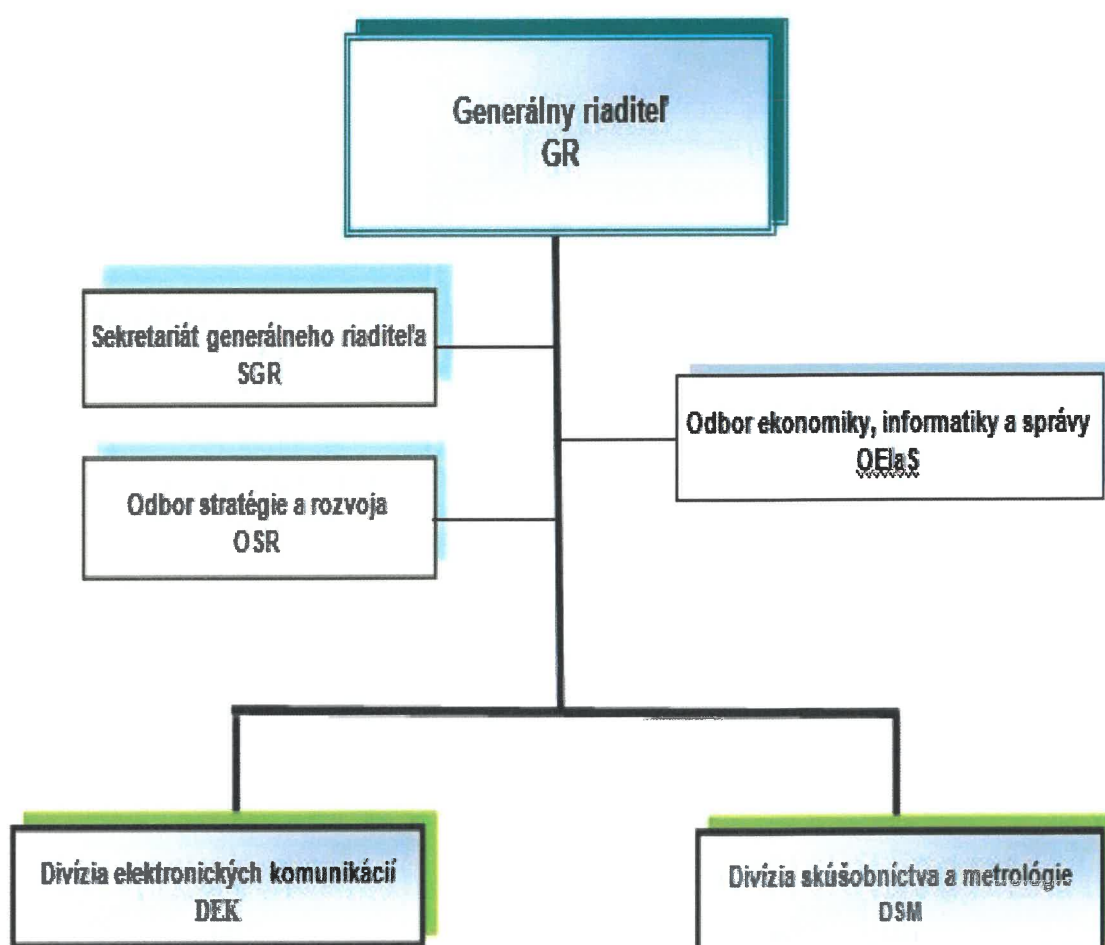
Generálny riaditeľ
GR

Sekretariát generálneho riaditeľa
SGR

Odbor ekonomiky, informatiky a správy
OEIaS

Odbor stratégie a rozvoja
OSR

Divízia elektronických komunikácií
DEK

Divízia skúšobníctva a metrológie
DSM